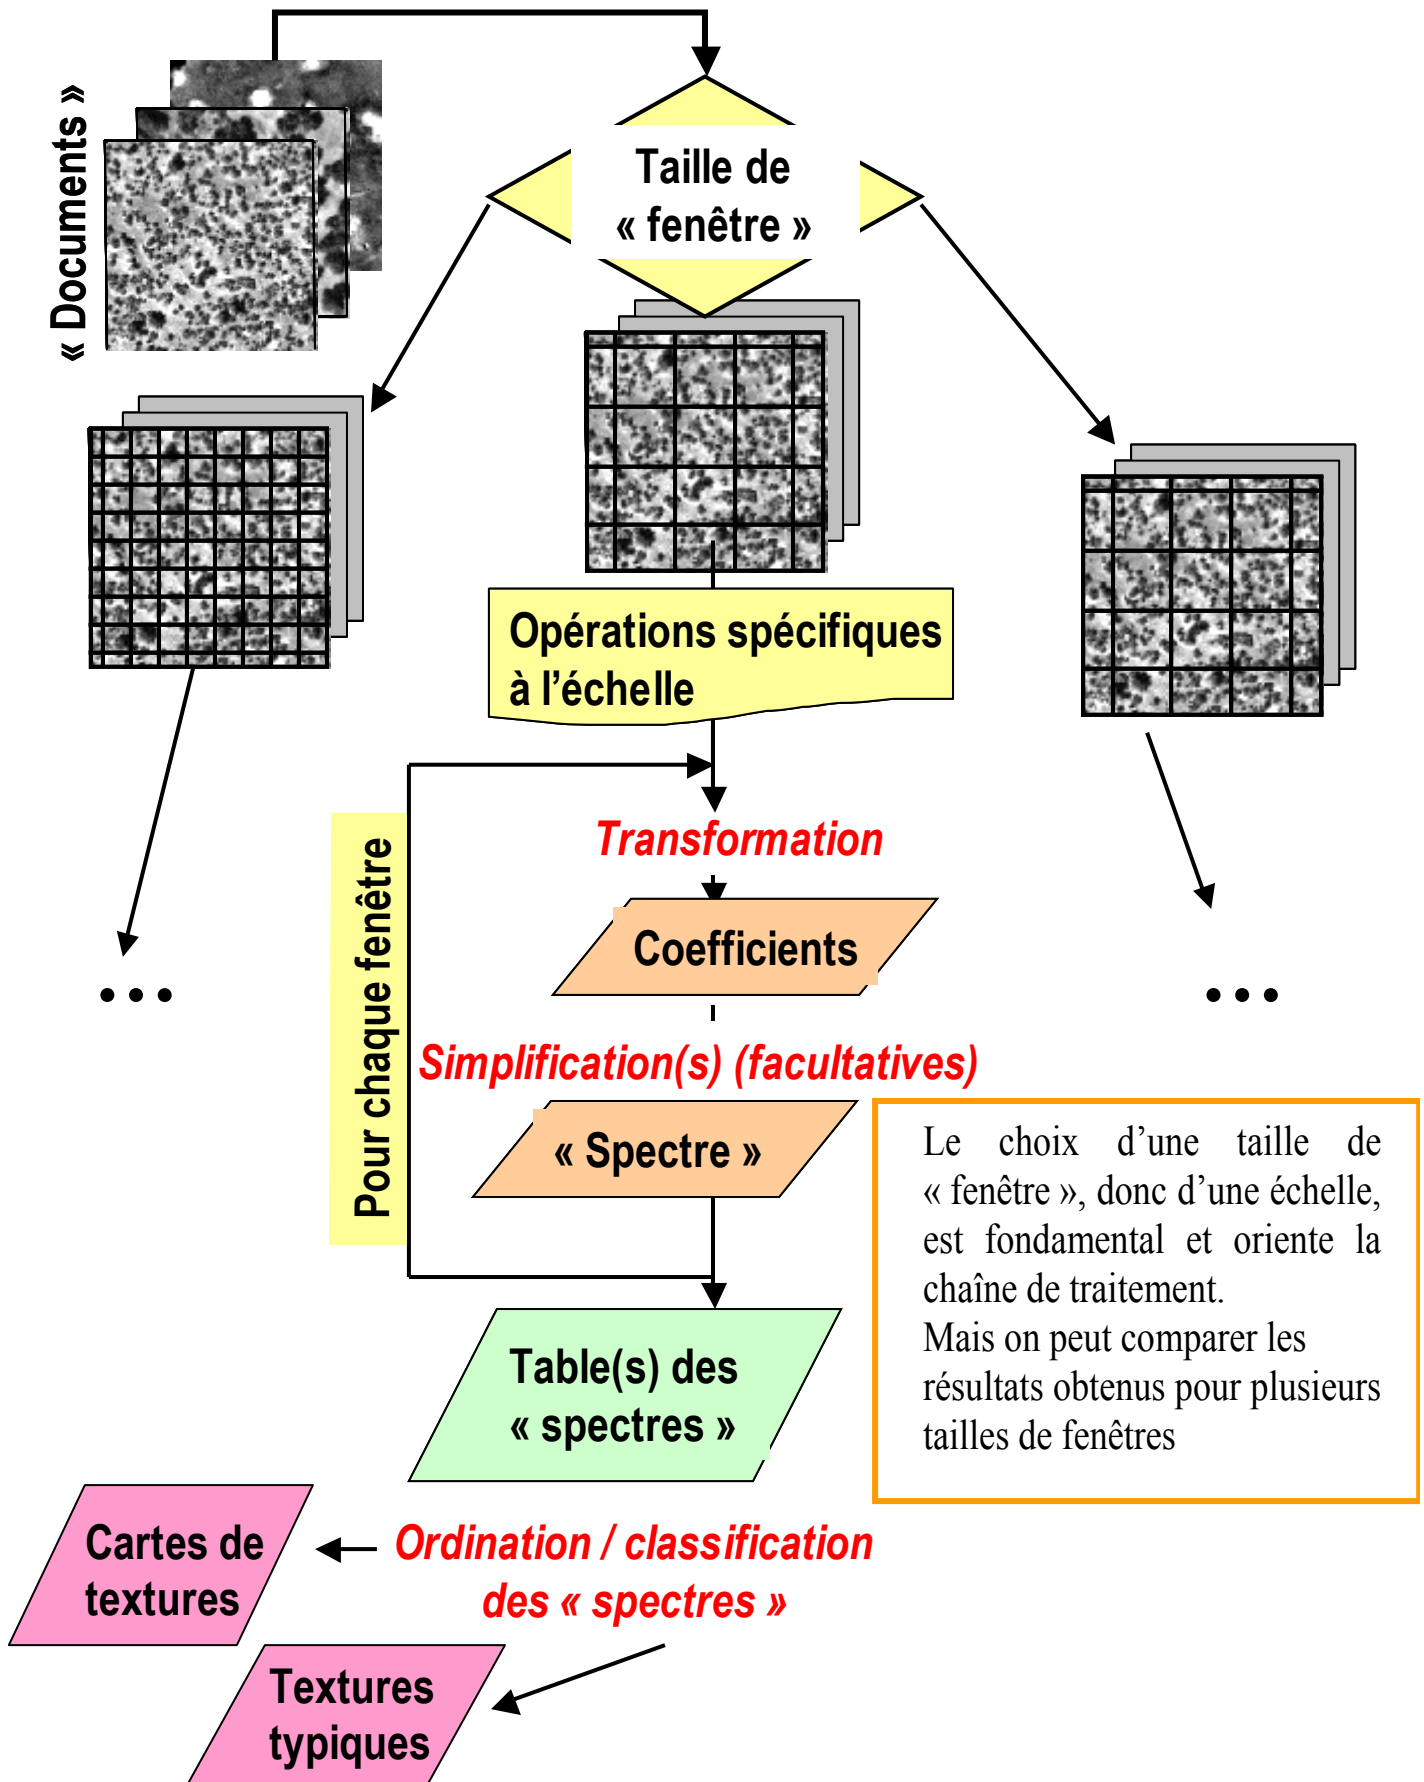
« Documents »

Taille de « fenêtre »

Opérations spécifiques à l’échelle

Pour chaque fenêtre

Transformation

Coefficients

Simplification(s) (facultatives)

« Spectre »

Table(s) des « spectres »

…

…

Le choix d’une taille de « fenêtre », donc d’une échelle, est fondamental et oriente la chaîne de traitement.
Mais on peut comparer les résultats obtenus pour plusieurs tailles de fenêtres

Ordination / classification des « spectres »

Cartes de textures

Textures typiques